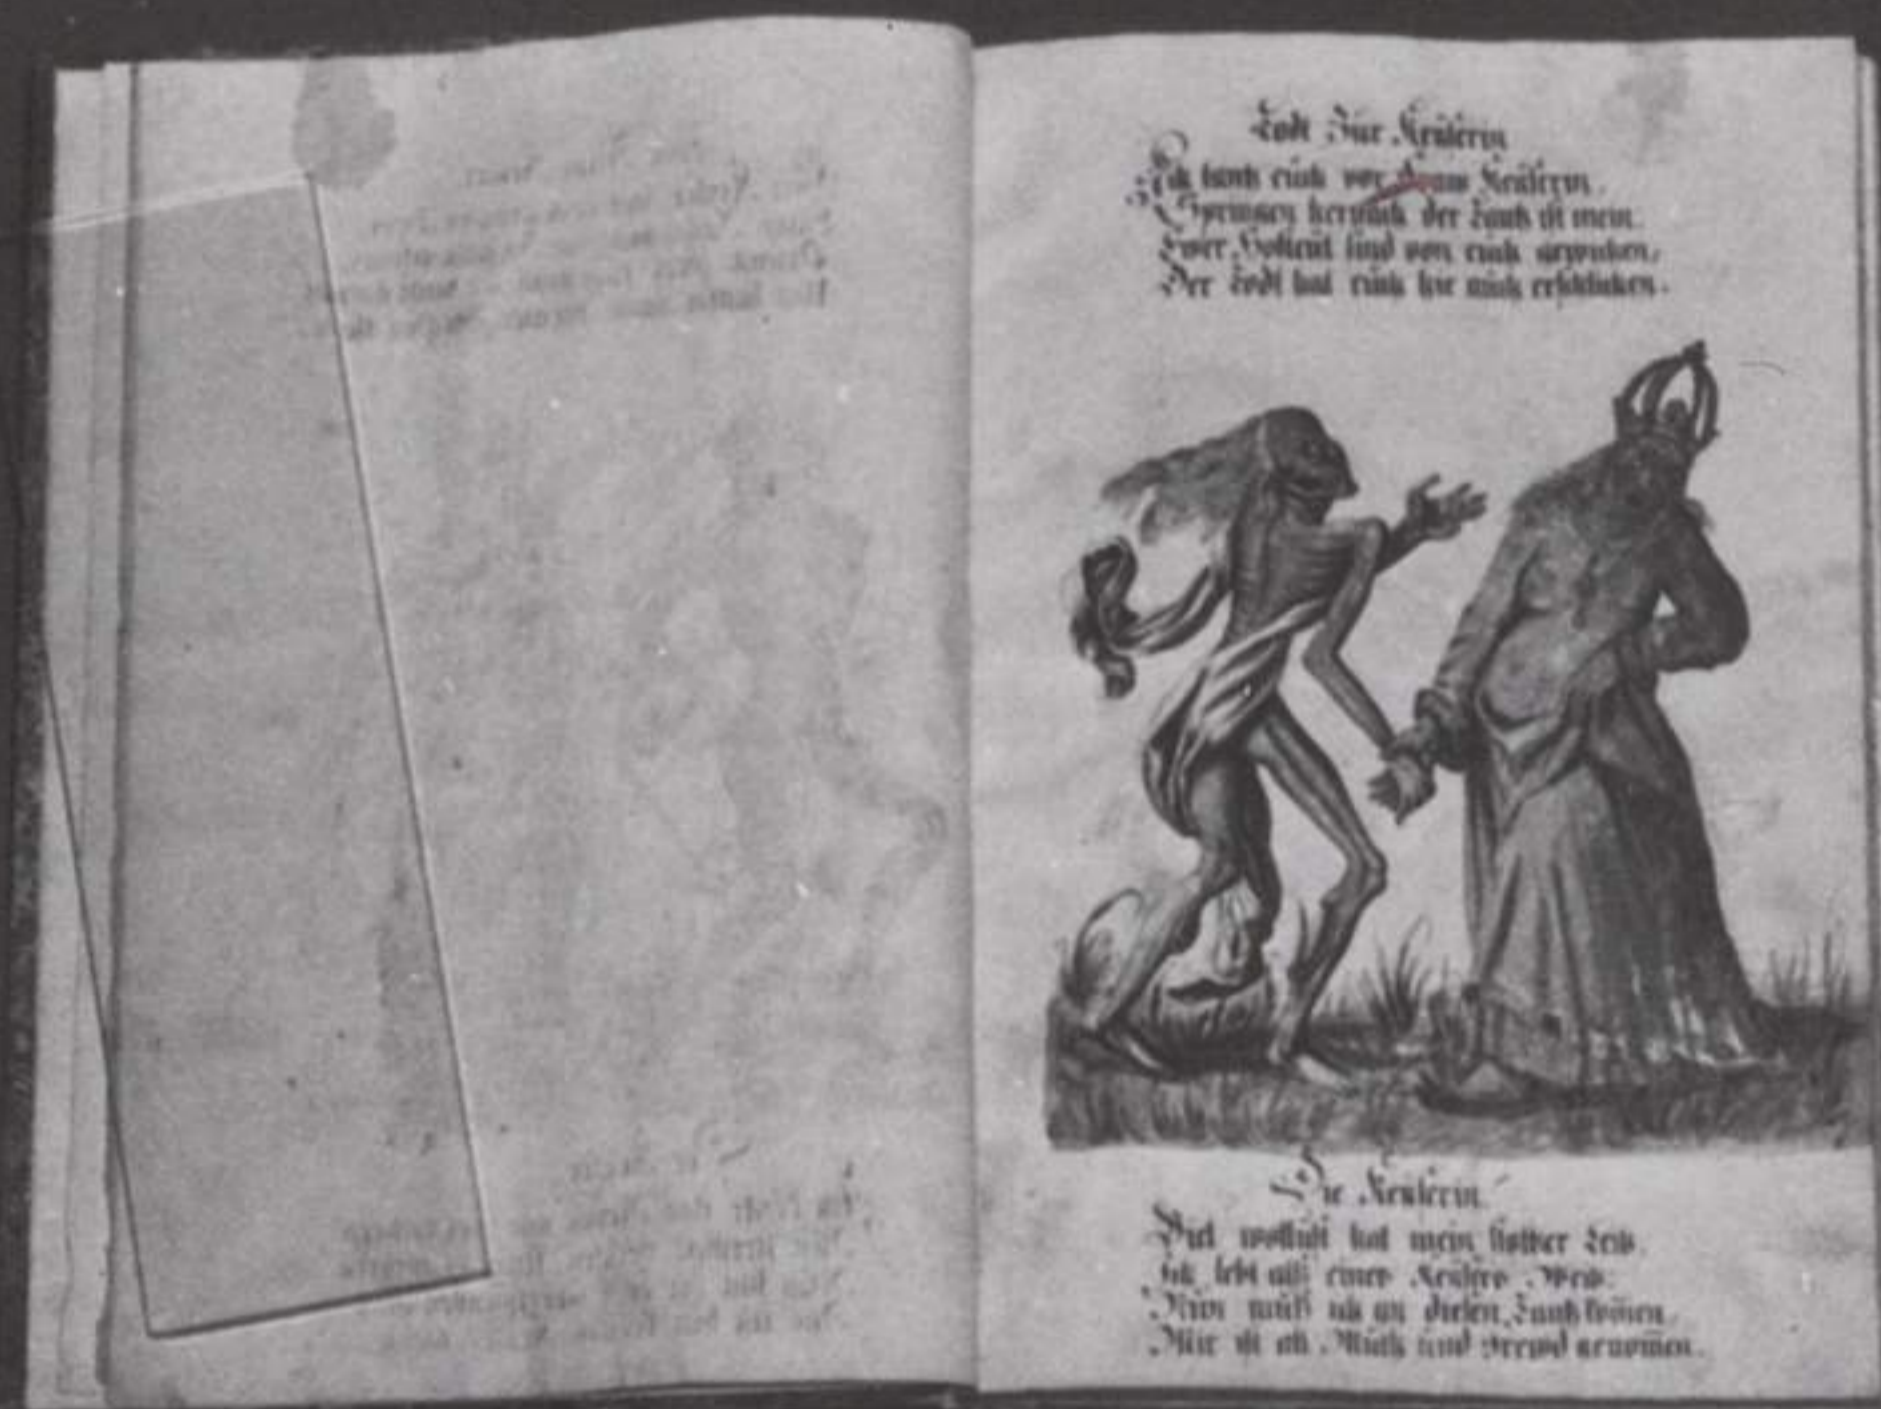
Todt Zur Keÿserin
Ich bandt eüch vor Fraw Keÿserin,
Springen heryück der Dantz ist mein.
Ewer Hoffeüt sind von eüch gewichen,
Der Todt hat eüch hie mich erschlichen.

Die Keÿserin
Viel wollust hat mein stoltzer Leib,
Ich lebt alls einer Keÿsers Weib:
Nun muß ich an diesen Dantz treten,
Mir ist all Muth und Freud genomen.

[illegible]